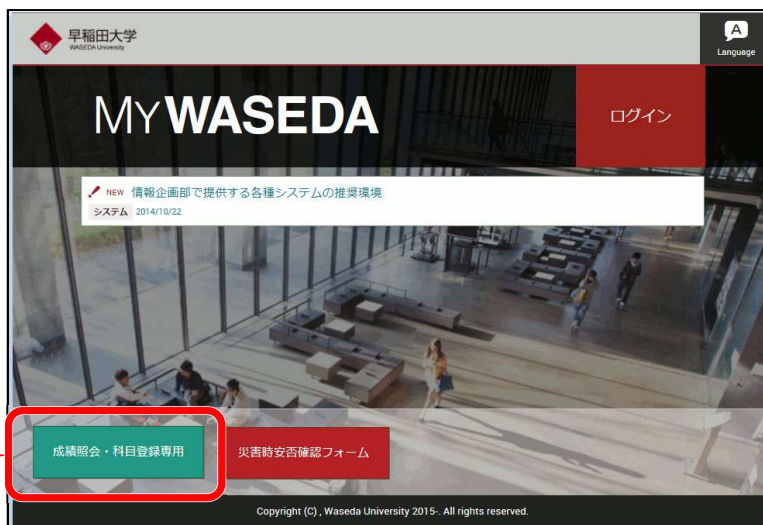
早稲田大学
WASEDA University

A
Language

MY WASEDA

ログイン

NEW 情報企画部で提供する各種システムの推奨環境
システム 2014/10/22

成績照会・科目登録専用

災害時安否確認フォーム

Copyright (C) , Waseda University 2015-. All rights reserved.